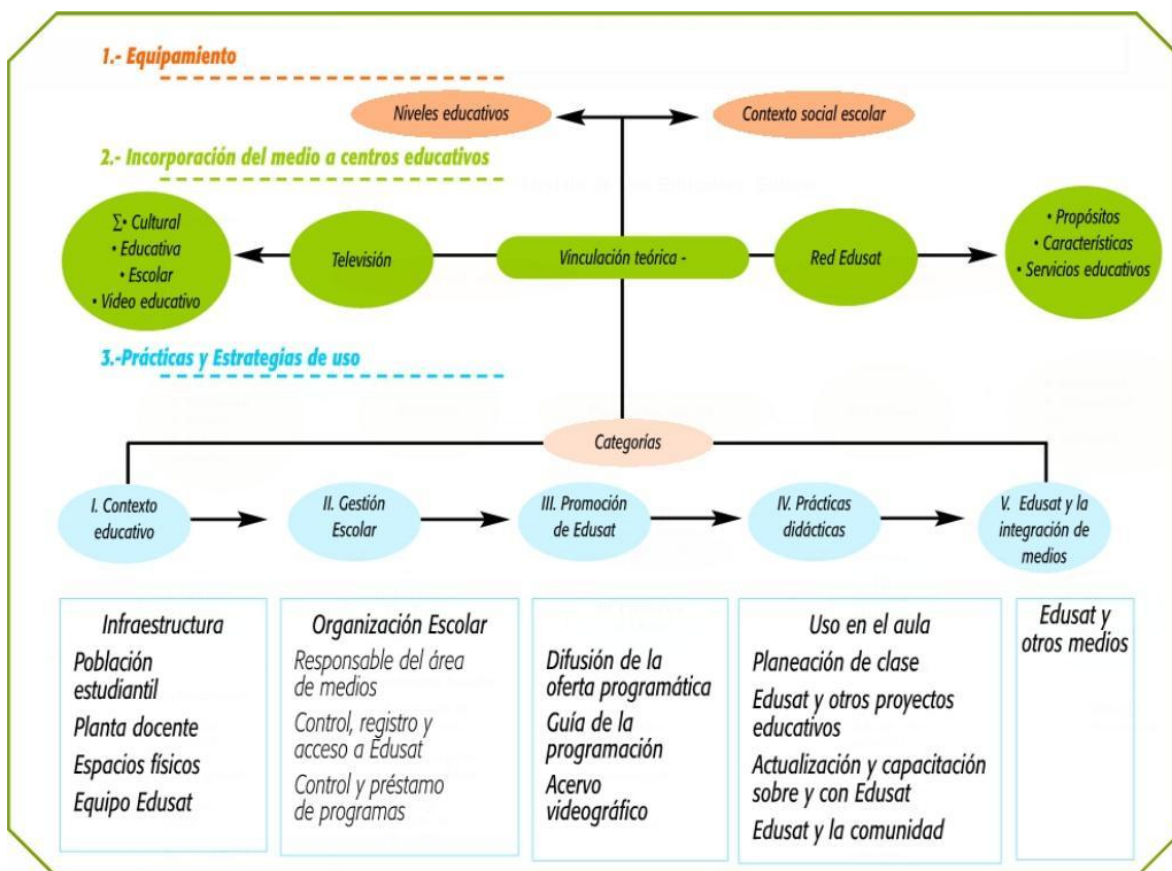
1.- Equipamiento

Niveles educativos

Contexto social escolar

2.- Incorporación del medio a centros educativos

∑• Cultural
• Educativa
• Escolar
• Video educativo

Televisión

Vinculación teórica -

Red Edusat

• Propósitos
• Características
• Servicios educativos

3.-Prácticas y Estrategias de uso

Categorías

I. Contexto educativo

II. Gestión Escolar

III. Promoción de Edusat

IV. Prácticas didácticas

V. Edusat y la integración de medios

Infraestructura
Población estudiantil
Planta docente
Espacios físicos
Equipo Edusat

Organización Escolar
Responsable del área de medios
Control, registro y acceso a Edusat
Control y préstamo de programas

Difusión de la oferta programática
Guía de la programación
Acervo videográfico

Uso en el aula
Planeación de clase
Edusat y otros proyectos educativos
Actualización y capacitación sobre y con Edusat
Edusat y la comunidad

Edusat y otros medios